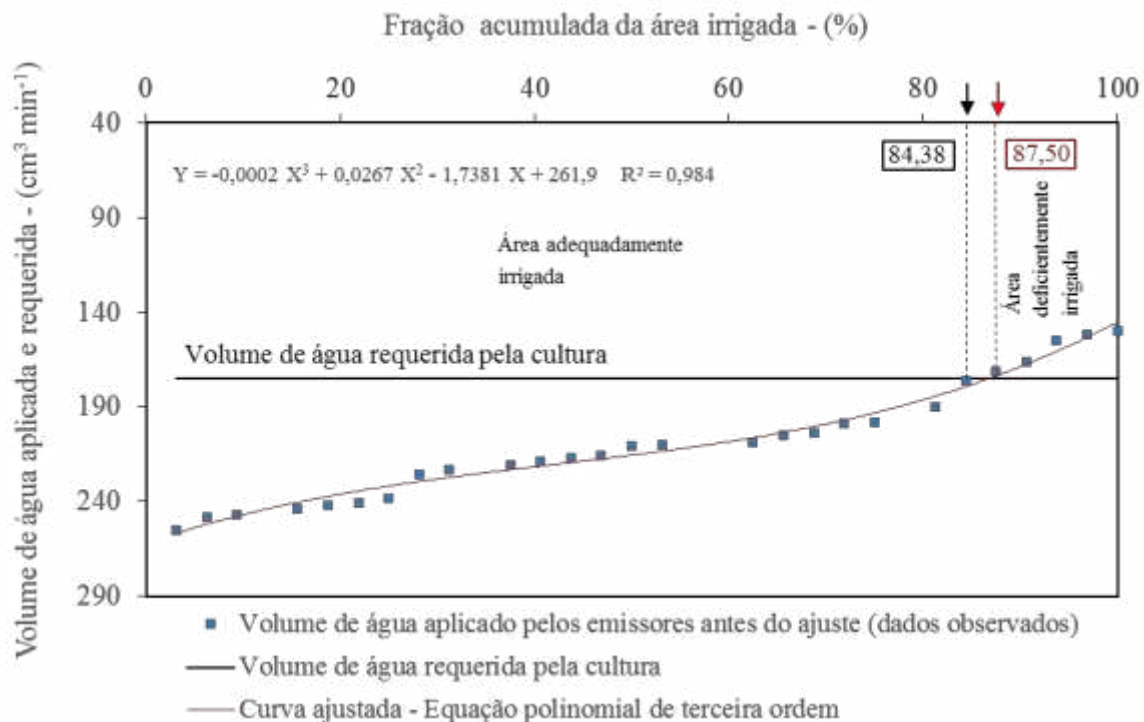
Fração acumulada da área irrigada - (%)

0 20 40 60 80 100

40
90
140
190
240
290

Volume de água aplicada e requerida - (cm³ min⁻¹)

$Y = -0,0002\ X^3 + 0,0267\ X^2 - 1,7381\ X + 261,9 \quad R^2 = 0,984$

84,38

87,50

Área adequadamente irrigada

Área deficientemente irrigada

Volume de água requerida pela cultura

Volume de água aplicado pelos emissores antes do ajuste (dados observados)

Volume de água requerida pela cultura

Curva ajustada - Equação polinomial de terceira ordem